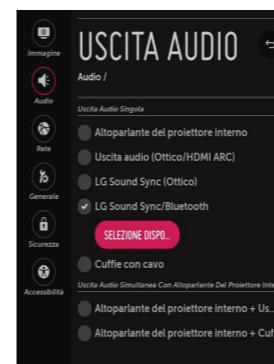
Immagine
Audio
Rete
Generale
Sicurezza
Accessibilità

USCITA AUDIO
Audio /

Uscita Audio Singola
Altoparlante del proiettore interno
Uscita audio (Ottico/HDMI ARC)
LG Sound Sync (Ottico)
LG Sound Sync/Bluetooth
SELEZIONE DISPO...
Cuffie con cavo
Uscita Audio Simultanea Con Altoparlante Del Proiettore Inte
Altoparlante del proiettore interno + Us...
Altoparlante del proiettore interno + Cuf